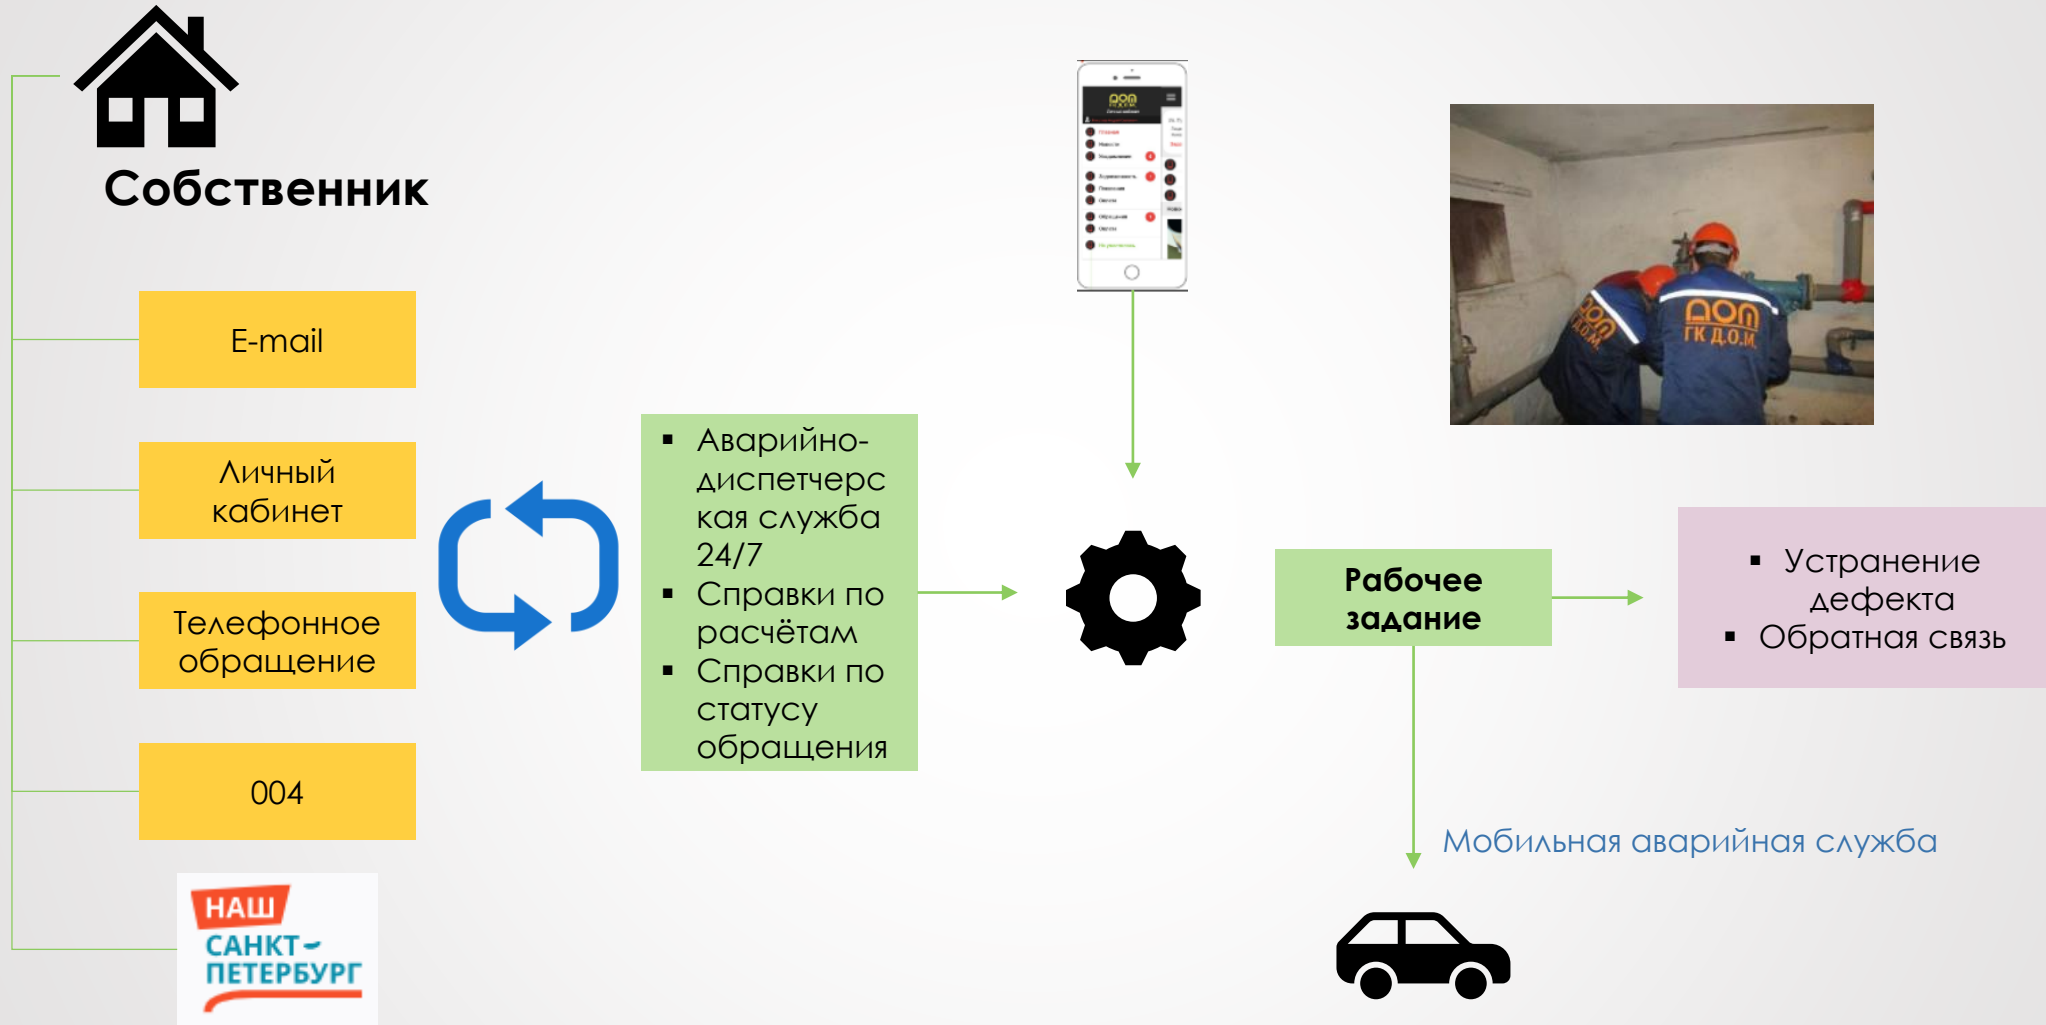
Собственник

E-mail

Личный кабинет

Телефонное обращение

004

НАШ САНКТ-ПЕТЕРБУРГ

- Аварийно-диспетчерская служба 24/7
- Справки по расчётам
- Справки по статусу обращения

ДОМ

ДОМ ГК Д.О.М.

Рабочее задание

- Устранение дефекта
- Обратная связь

Мобильная аварийная служба